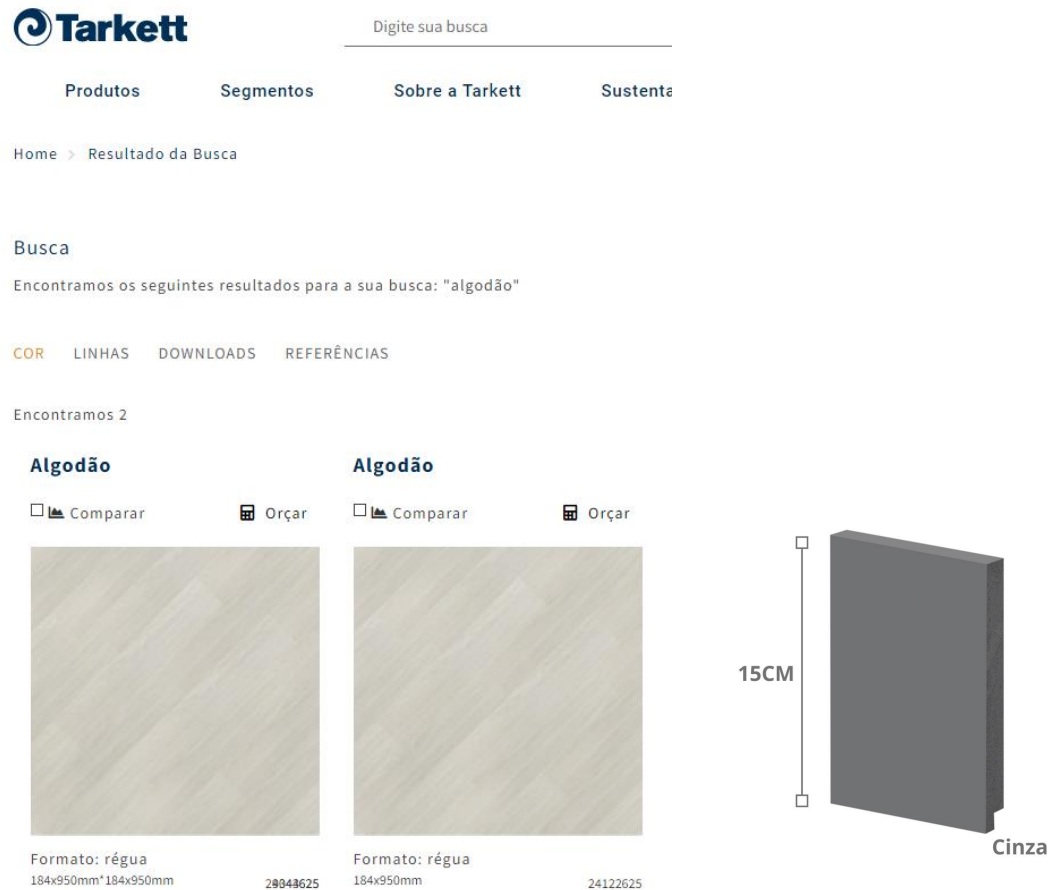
Tarkett

Digite sua busca

Produtos Segmentos Sobre a Tarkett Sustenta

Home > Resultado da Busca

Busca

Encontramos os seguintes resultados para a sua busca: "algodão"

COR LINHAS DOWNLOADS REFERÊNCIAS

Encontramos 2

Algodão

Comparar Orçar

Formato: régua
184x950mm*184x950mm 29044625

Algodão

Comparar Orçar

Formato: régua
184x950mm 24122625

15CM

Cinza